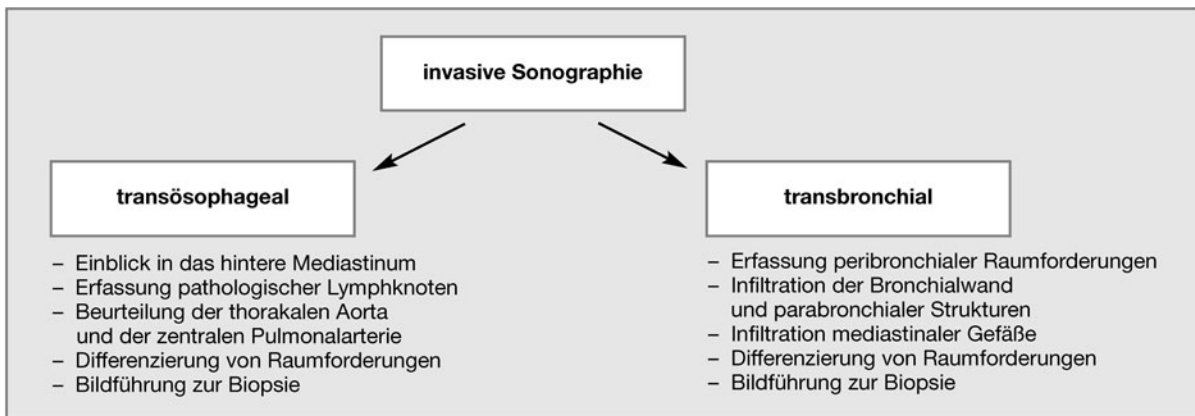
invasive Sonographie

transösophageal

– Einblick in das hintere Mediastinum
– Erfassung pathologischer Lymphknoten
– Beurteilung der thorakalen Aorta und der zentralen Pulmonalarterie
– Differenzierung von Raumforderungen
– Bildführung zur Biopsie

transbronchial

– Erfassung peribronchialer Raumforderungen
– Infiltration der Bronchialwand und parabronchialer Strukturen
– Infiltration mediastinaler Gefäße
– Differenzierung von Raumforderungen
– Bildführung zur Biopsie